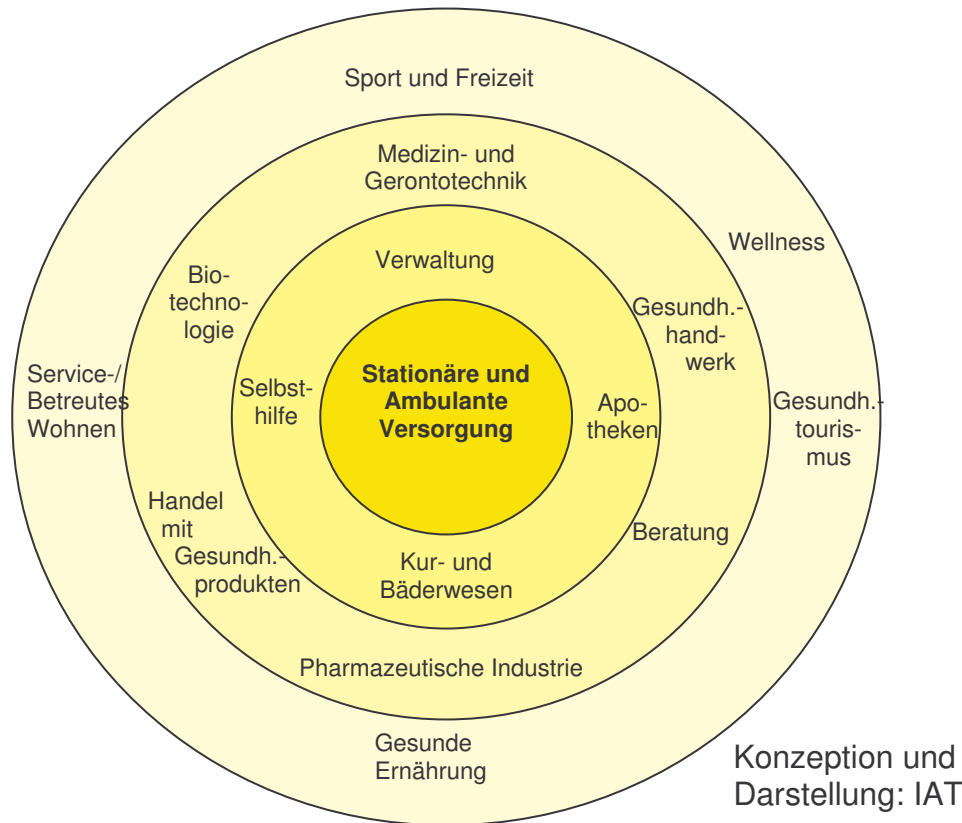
Sport und Freizeit

Medizin- und Gerontotechnik

Wellness

Verwaltung

Biotechnologie

Gesundh.-handwerk

Service-/ Betreutes Wohnen

Selbsthilfe

**Stationäre und Ambulante Versorgung**

Apotheken

Gesundh.-tourismus

Handel mit Gesundh.-produkten

Beratung

Kur- und Bäderwesen

Pharmazeutische Industrie

Gesunde Ernährung

Konzeption und Darstellung: IAT